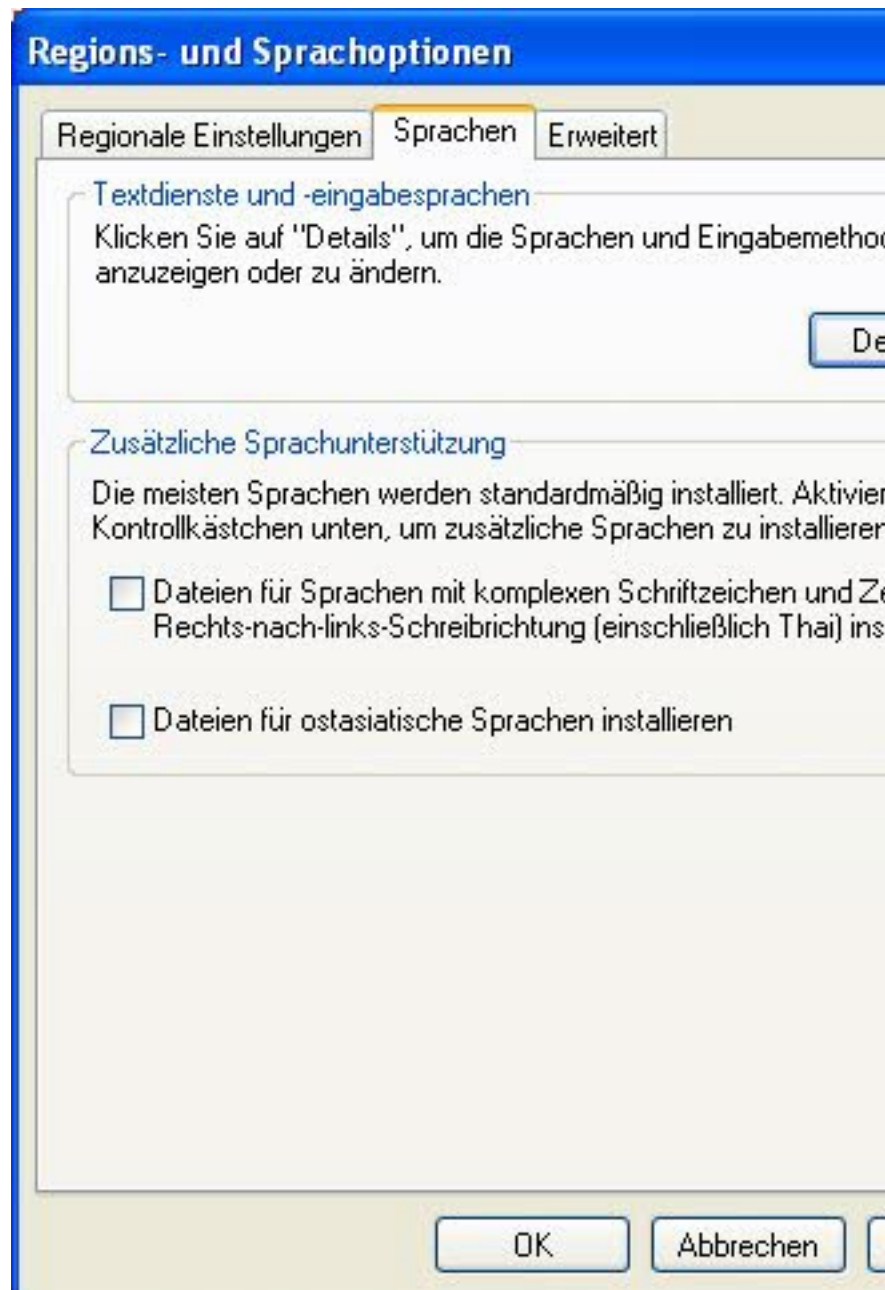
Regions- und Sprachoptionen

Regionale Einstellungen | Sprachen | Erweitert

Textdienste und -eingabesprachen

Klicken Sie auf "Details", um die Sprachen und Eingabemethod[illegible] anzuzeigen oder zu ändern.

De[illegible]

Zusätzliche Sprachunterstützung

Die meisten Sprachen werden standardmäßig installiert. Aktivier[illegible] Kontrollkästchen unten, um zusätzliche Sprachen zu installieren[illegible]

Dateien für Sprachen mit komplexen Schriftzeichen und Ze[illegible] Rechts-nach-links-Schreibrichtung (einschließlich Thai) ins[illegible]

Dateien für ostasiatische Sprachen installieren

OK | Abbrechen